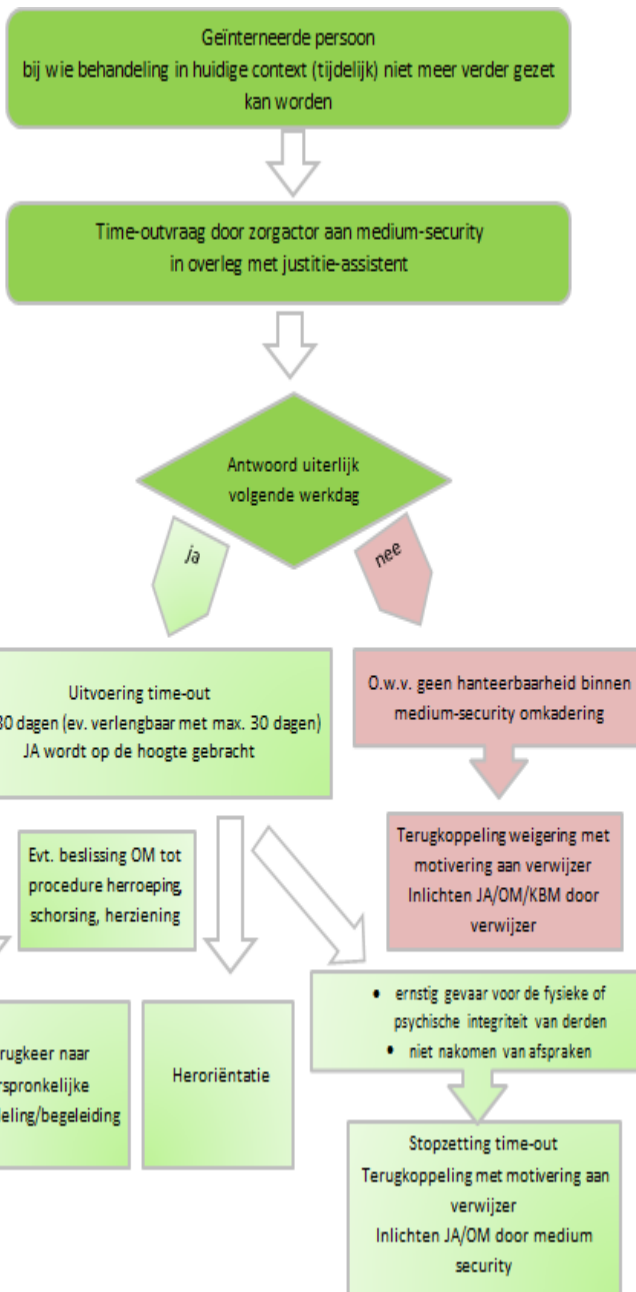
Geïnterneerde persoon
bij wie behandeling in huidige context (tijdelijk) niet meer verder gezet kan worden

Time-outvraag door zorgactor aan medium-security
in overleg met justitie-assistent

Antwoord uiterlijk volgende werkdag

ja

nee

Uitvoering time-out
30 dagen (ev. verlengbaar met max. 30 dagen)
JA wordt op de hoogte gebracht

O.w.v. geen hanteerbaarheid binnen medium-security omkadering

Terugkoppeling weigering met motivering aan verwijzer
Inlichten JA/OM/KBM door verwijzer

Evt. beslissing OM tot procedure herroeping, schorsing, herziening

rugkeer naar
rspronkelijke
eling/begeleiding

Heroriëntatie

• ernstig gevaar voor de fysieke of psychische integriteit van derden
• niet nakomen van afspraken

Stopzetting time-out
Terugkoppeling met motivering aan verwijzer
Inlichten JA/OM door medium security